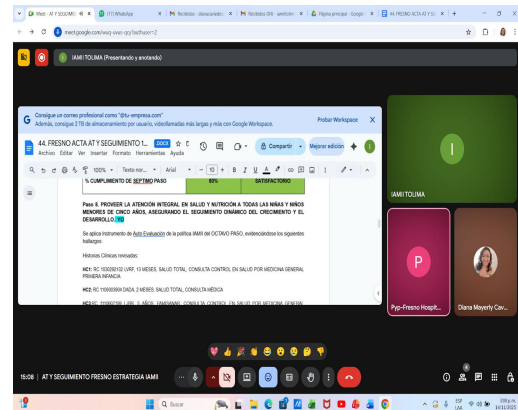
Meet - AT Y SEGUIMIEN ×  (17) WhatsApp ×  Recibidos - ilianaoviedo ×  Recibidos (89) - amirtolim ×  Página principal - Google ×  44. FRESNO ACTA AT Y SE ×  +

meet.google.com/wuq-uwu-qrg?authuser=2

IAMI TOLIMA (Presentando y anotando)

Consigue un correo profesional como "@tu-empresa.com"
Además, consigue 2 TB de almacenamiento por usuario, videollamadas más largas y más con Google Workspace.
Probar Workspace

44. FRESNO ACTA AT Y SEGUIMIENTO 1... .DOCX
Archivo Editar Ver Insertar Formato Herramientas Ayuda
Compartir
Mejorar edición

100%  Texto nor...  Arial  10

% CUMPLIMIENTO DE SEPTIMO PASO | 60% | SATISFACTORIO

Paso 8. PROVEER LA ATENCIÓN INTEGRAL EN SALUD Y NUTRICIÓN A TODAS LAS NIÑAS Y NIÑOS MENORES DE CINCO AÑOS, ASEGURANDO EL SEGUIMIENTO DINÁMICO DEL CRECIMIENTO Y EL DESARROLLO. 110

Se aplica Instrumento de Auto Evaluación de la política IAMII del OCTAVO PASO, evidenciándose los siguientes hallazgos:

Historias Clínicas revisadas:

HC1: RC 1030292132 URF, 13 MESES, SALUD TOTAL, CONSULTA CONTROL EN SALUD POR MEDICINA GENERAL PRIMERA INFANCIA

HC2: RC 1109938604 DADA, 2 MESES. SALUD TOTAL, CONSULTA MEDICA

HC3: RC 1110002789 LVRF, 5 AÑOS, FAMISANAR, CONSULTA CONTROL EN SALUD POR MEDICINA GENERAL

I

IAMI TOLIMA

P

Pyp-Fresno Hospit...

Diana Mayerly Cav...

15:08 | AT Y SEGUIMIENTO FRESNO ESTRATEGIA IAMII

4

Buscar

ESP LAA  15:08  14/11/2025